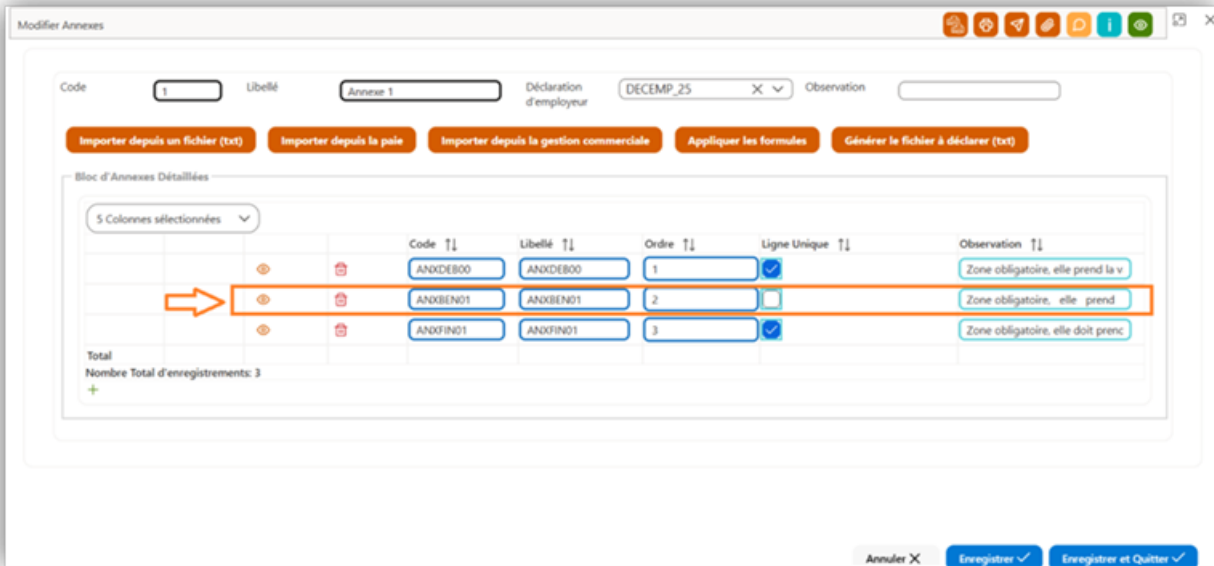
Modifier Annexes

Code 1 Libellé Annexe 1 Déclaration d'employeur DECEMP_25 Observation

Importer depuis un fichier (txt) Importer depuis la paie Importer depuis la gestion commerciale Appliquer les formules Générer le fichier à déclarer (txt)

Bloc d'Annexes Détaillées

5 Colonnes sélectionnées

| | | | | Code | Libellé | Ordre | Ligne Unique | Observation |
|---|---|---|---|---|---|---|---|---|
| | | | | ANXDEB00 | ANXDEB00 | 1 | | Zone obligatoire, elle prend la v |
| | | | | ANXBEN01 | ANXBEN01 | 2 | | Zone obligatoire, elle prend |
| | | | | ANXFIN01 | ANXFIN01 | 3 | | Zone obligatoire, elle doit prenc |
| Total | | | | | | | | |

Nombre Total d'enregistrements: 3

+

Annuler Enregistrer Enregistrer et Quitter